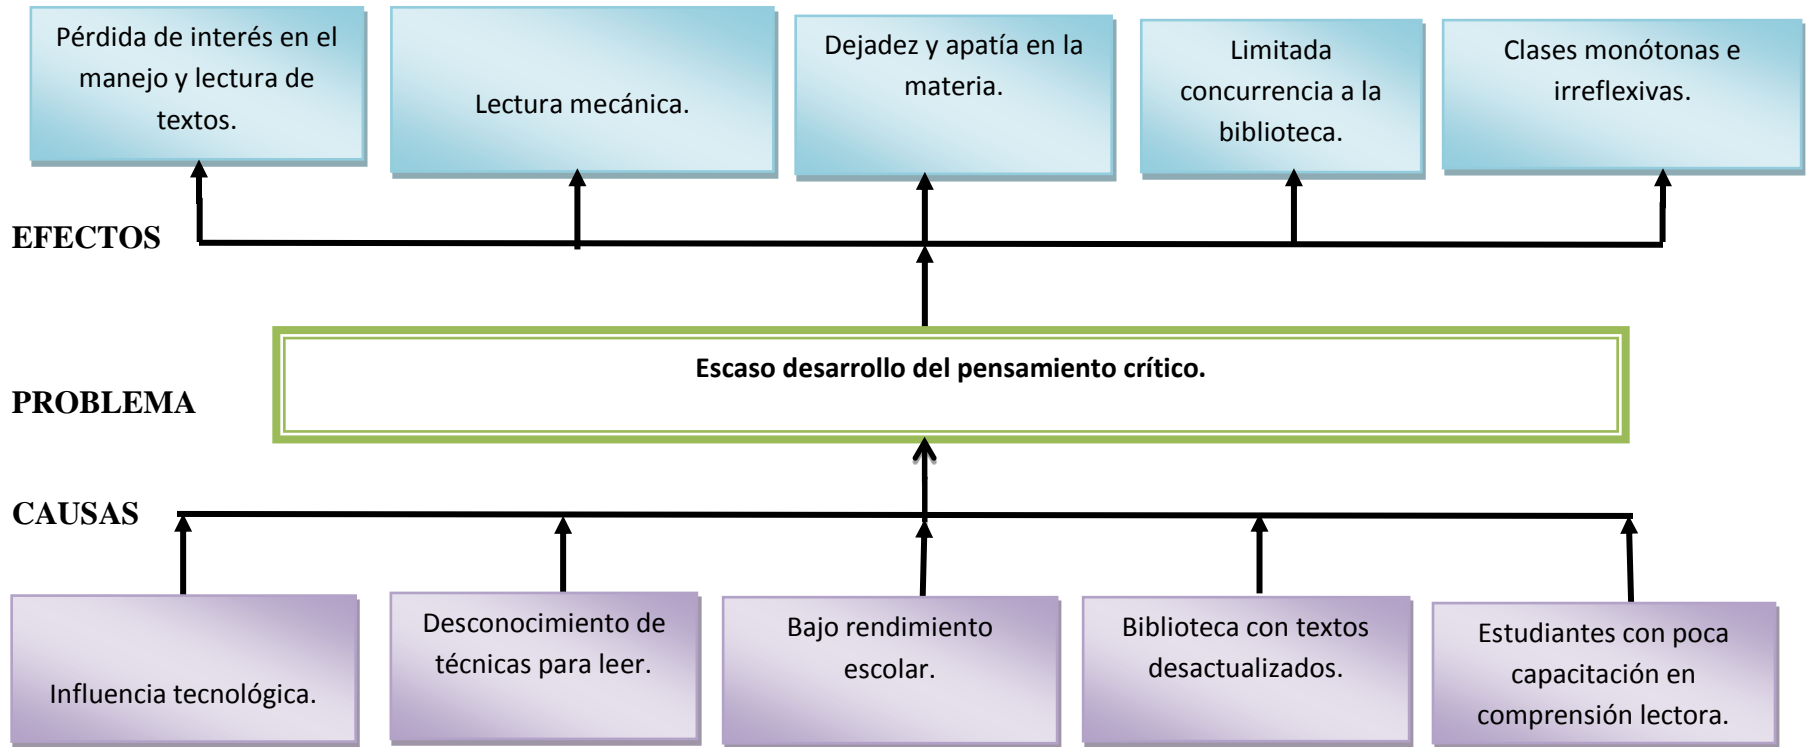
Pérdida de interés en el manejo y lectura de textos.

Lectura mecánica.

Dejadez y apatía en la materia.

Limitada concurrencia a la biblioteca.

Clases monótonas e irreflexivas.

EFECTOS

PROBLEMA

Escaso desarrollo del pensamiento crítico.

CAUSAS

Influencia tecnológica.

Desconocimiento de técnicas para leer.

Bajo rendimiento escolar.

Biblioteca con textos desactualizados.

Estudiantes con poca capacitación en comprensión lectora.